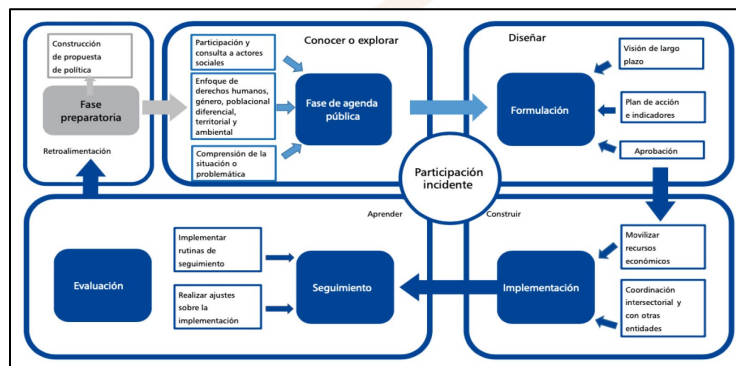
Construcción de propuesta de política

Fase preparatoria

Retroalimentación

Conocer o explorar

Participación y consulta a actores sociales

Enfoque de derechos humanos, género, poblacional diferencial, territorial y ambiental

Comprensión de la situación o problemática

Fase de agenda pública

Diseñar

Visión de largo plazo

Formulación

Plan de acción e indicadores

Aprobación

Participación incidente

Aprender

Construir

Evaluación

Implementar rutinas de seguimiento

Realizar ajustes sobre la implementación

Seguimiento

Movilizar recursos económicos

Implementación

Coordinación intersectorial y con otras entidades